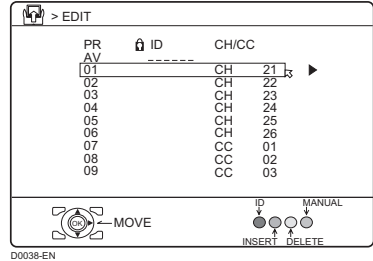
> EDIT

| PR | ID | CH/CC | |
|---|---|---|---|
| AV | ------ | | |
| 01 | | CH | 21 |
| 02 | | CH | 22 |
| 03 | | CH | 23 |
| 04 | | CH | 24 |
| 05 | | CH | 25 |
| 06 | | CH | 26 |
| 07 | | CC | 01 |
| 08 | | CC | 02 |
| 09 | | CC | 03 |

OK MOVE

ID MANUAL
INSERT DELETE

D0038-EN